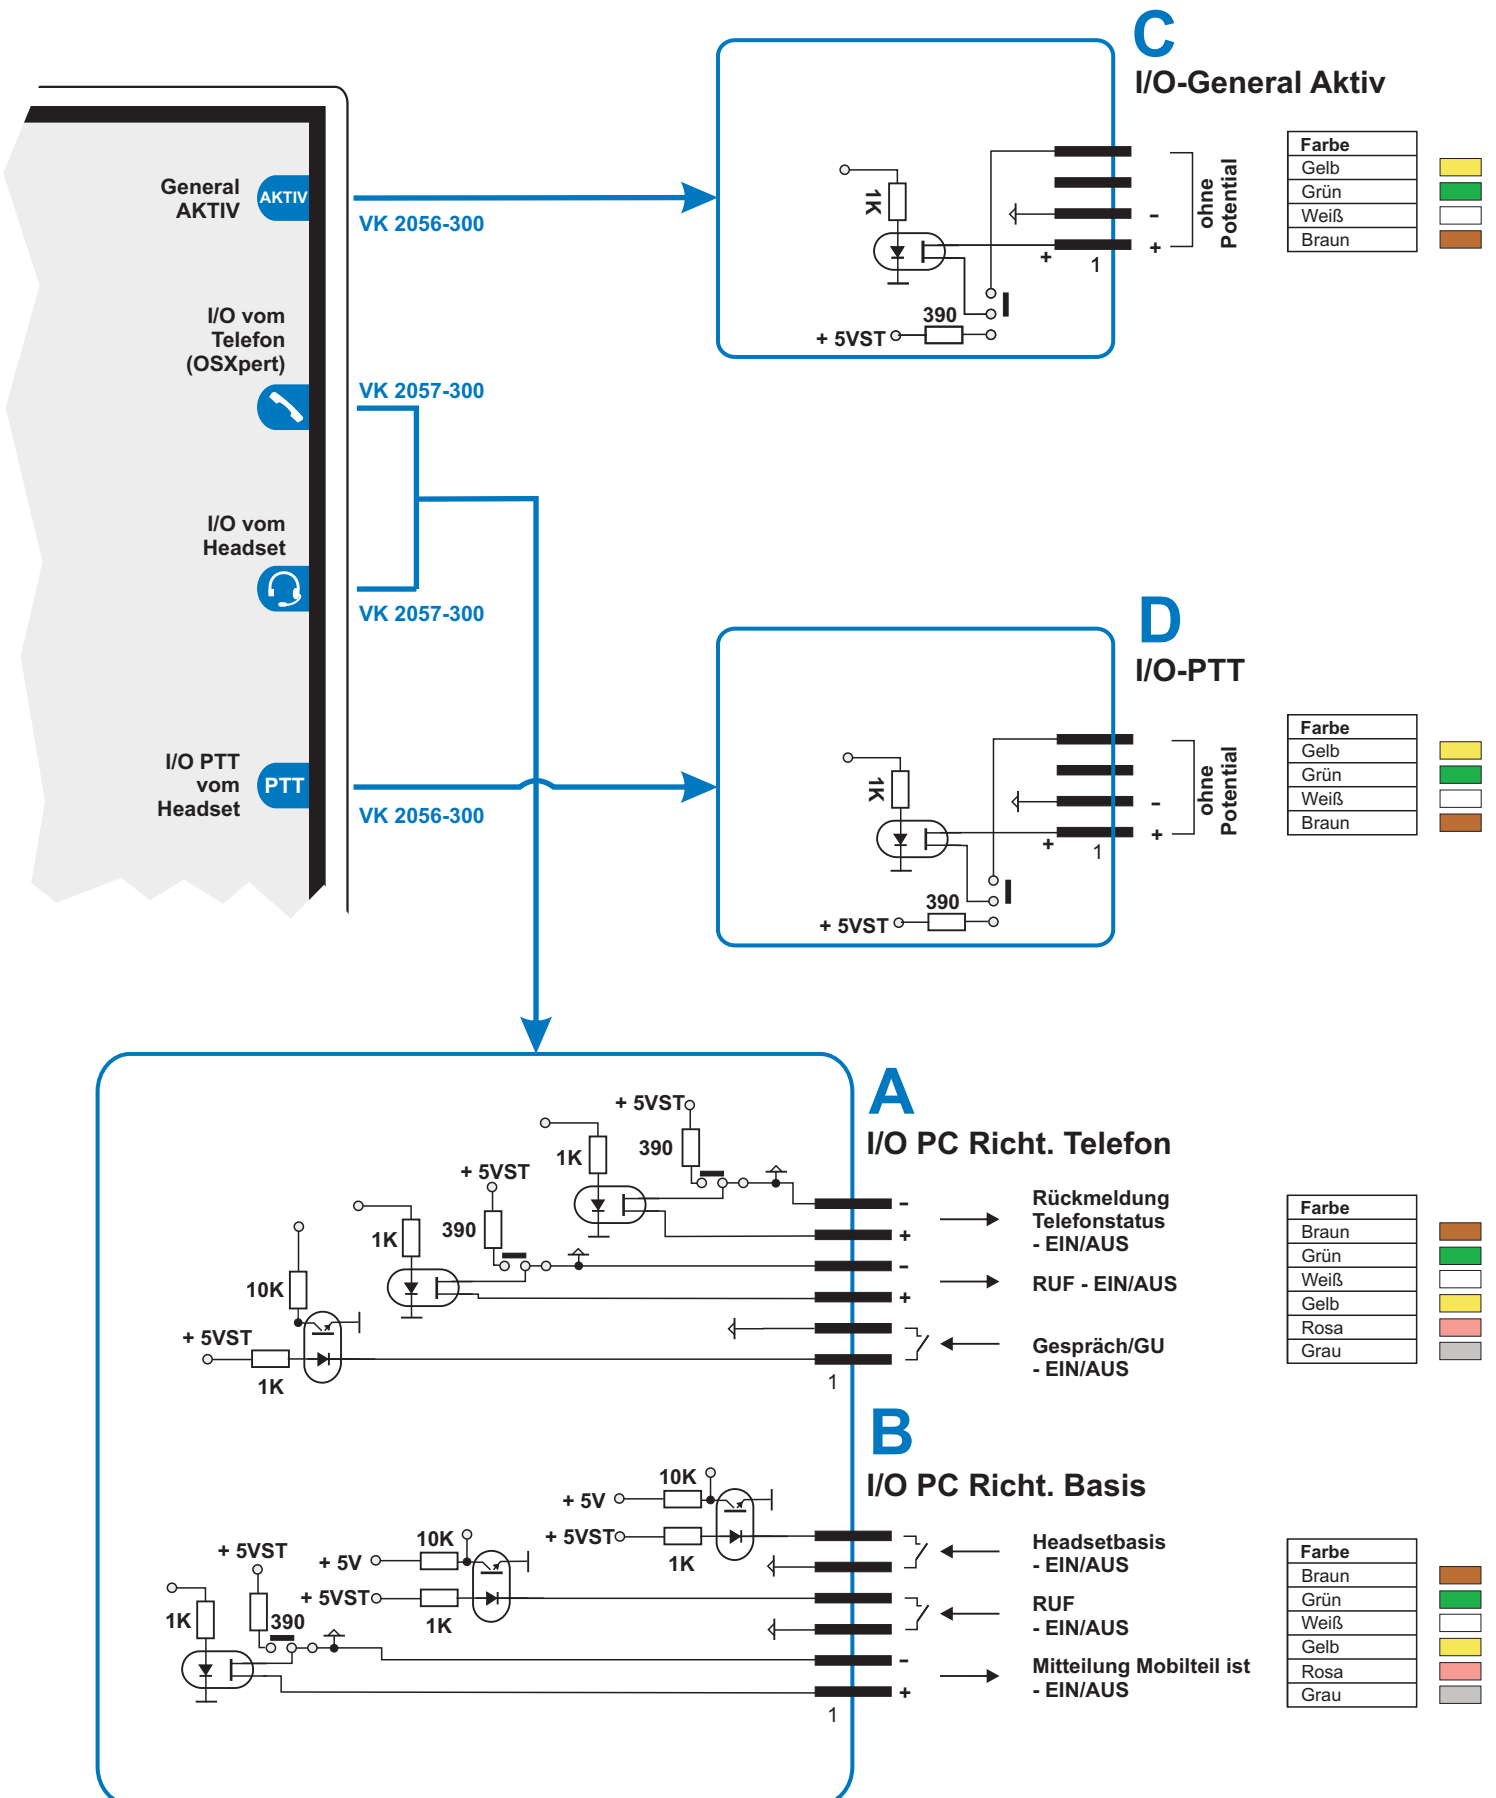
General AKTIV
AKTIV
I/O vom Telefon (OSXpert)
I/O vom Headset
I/O PTT vom Headset
PTT

VK 2056-300
VK 2057-300
VK 2057-300
VK 2056-300

C
I/O-General Aktiv

1K
390
+ 5VST
+
1
-
+
ohne Potential

| Farbe |
|---|
| Gelb |
| Grün |
| Weiß |
| Braun |

D
I/O-PTT

1K
390
+ 5VST
+
1
-
+
ohne Potential

| Farbe |
|---|
| Gelb |
| Grün |
| Weiß |
| Braun |

A
I/O PC Richt. Telefon

+ 5VST
1K
390
+ 5VST
1K
390
10K
+ 5VST
1K
-
+
-
+
1

Rückmeldung Telefonstatus - EIN/AUS
RUF - EIN/AUS
Gespräch/GU - EIN/AUS

| Farbe |
|---|
| Braun |
| Grün |
| Weiß |
| Gelb |
| Rosa |
| Grau |

B
I/O PC Richt. Basis

10K
+ 5V
+ 5VST
1K
+ 5VST
+ 5V
10K
+ 5VST
1K
1K
390
-
+
1

Headsetbasis - EIN/AUS
RUF - EIN/AUS
Mitteilung Mobilteil ist - EIN/AUS

| Farbe |
|---|
| Braun |
| Grün |
| Weiß |
| Gelb |
| Rosa |
| Grau |